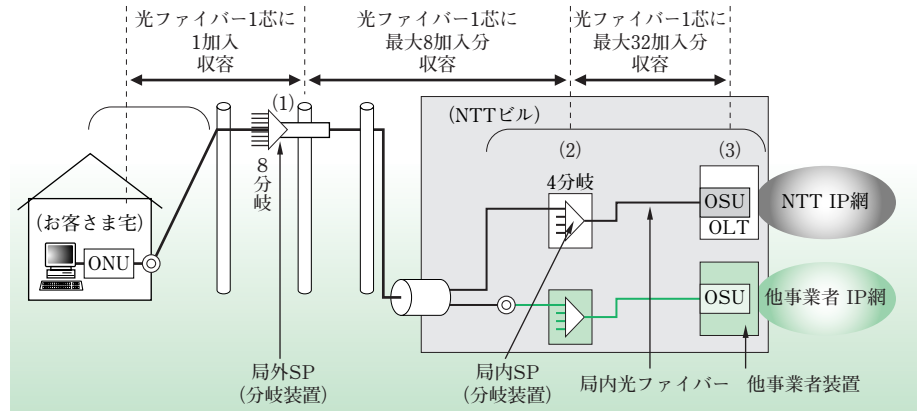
光ファイバー1芯に 1加入 収容

光ファイバー1芯に 最大8加入分 収容

光ファイバー1芯に 最大32加入分 収容

(1)

(NTTビル)

(2)

(3)

8 分 岐

4分岐

(お客さま宅)

ONU

OSU

OLT

NTT IP網

OSU

他事業者 IP網

局外SP (分岐装置)

局内SP (分岐装置)

局内光ファイバー

他事業者装置